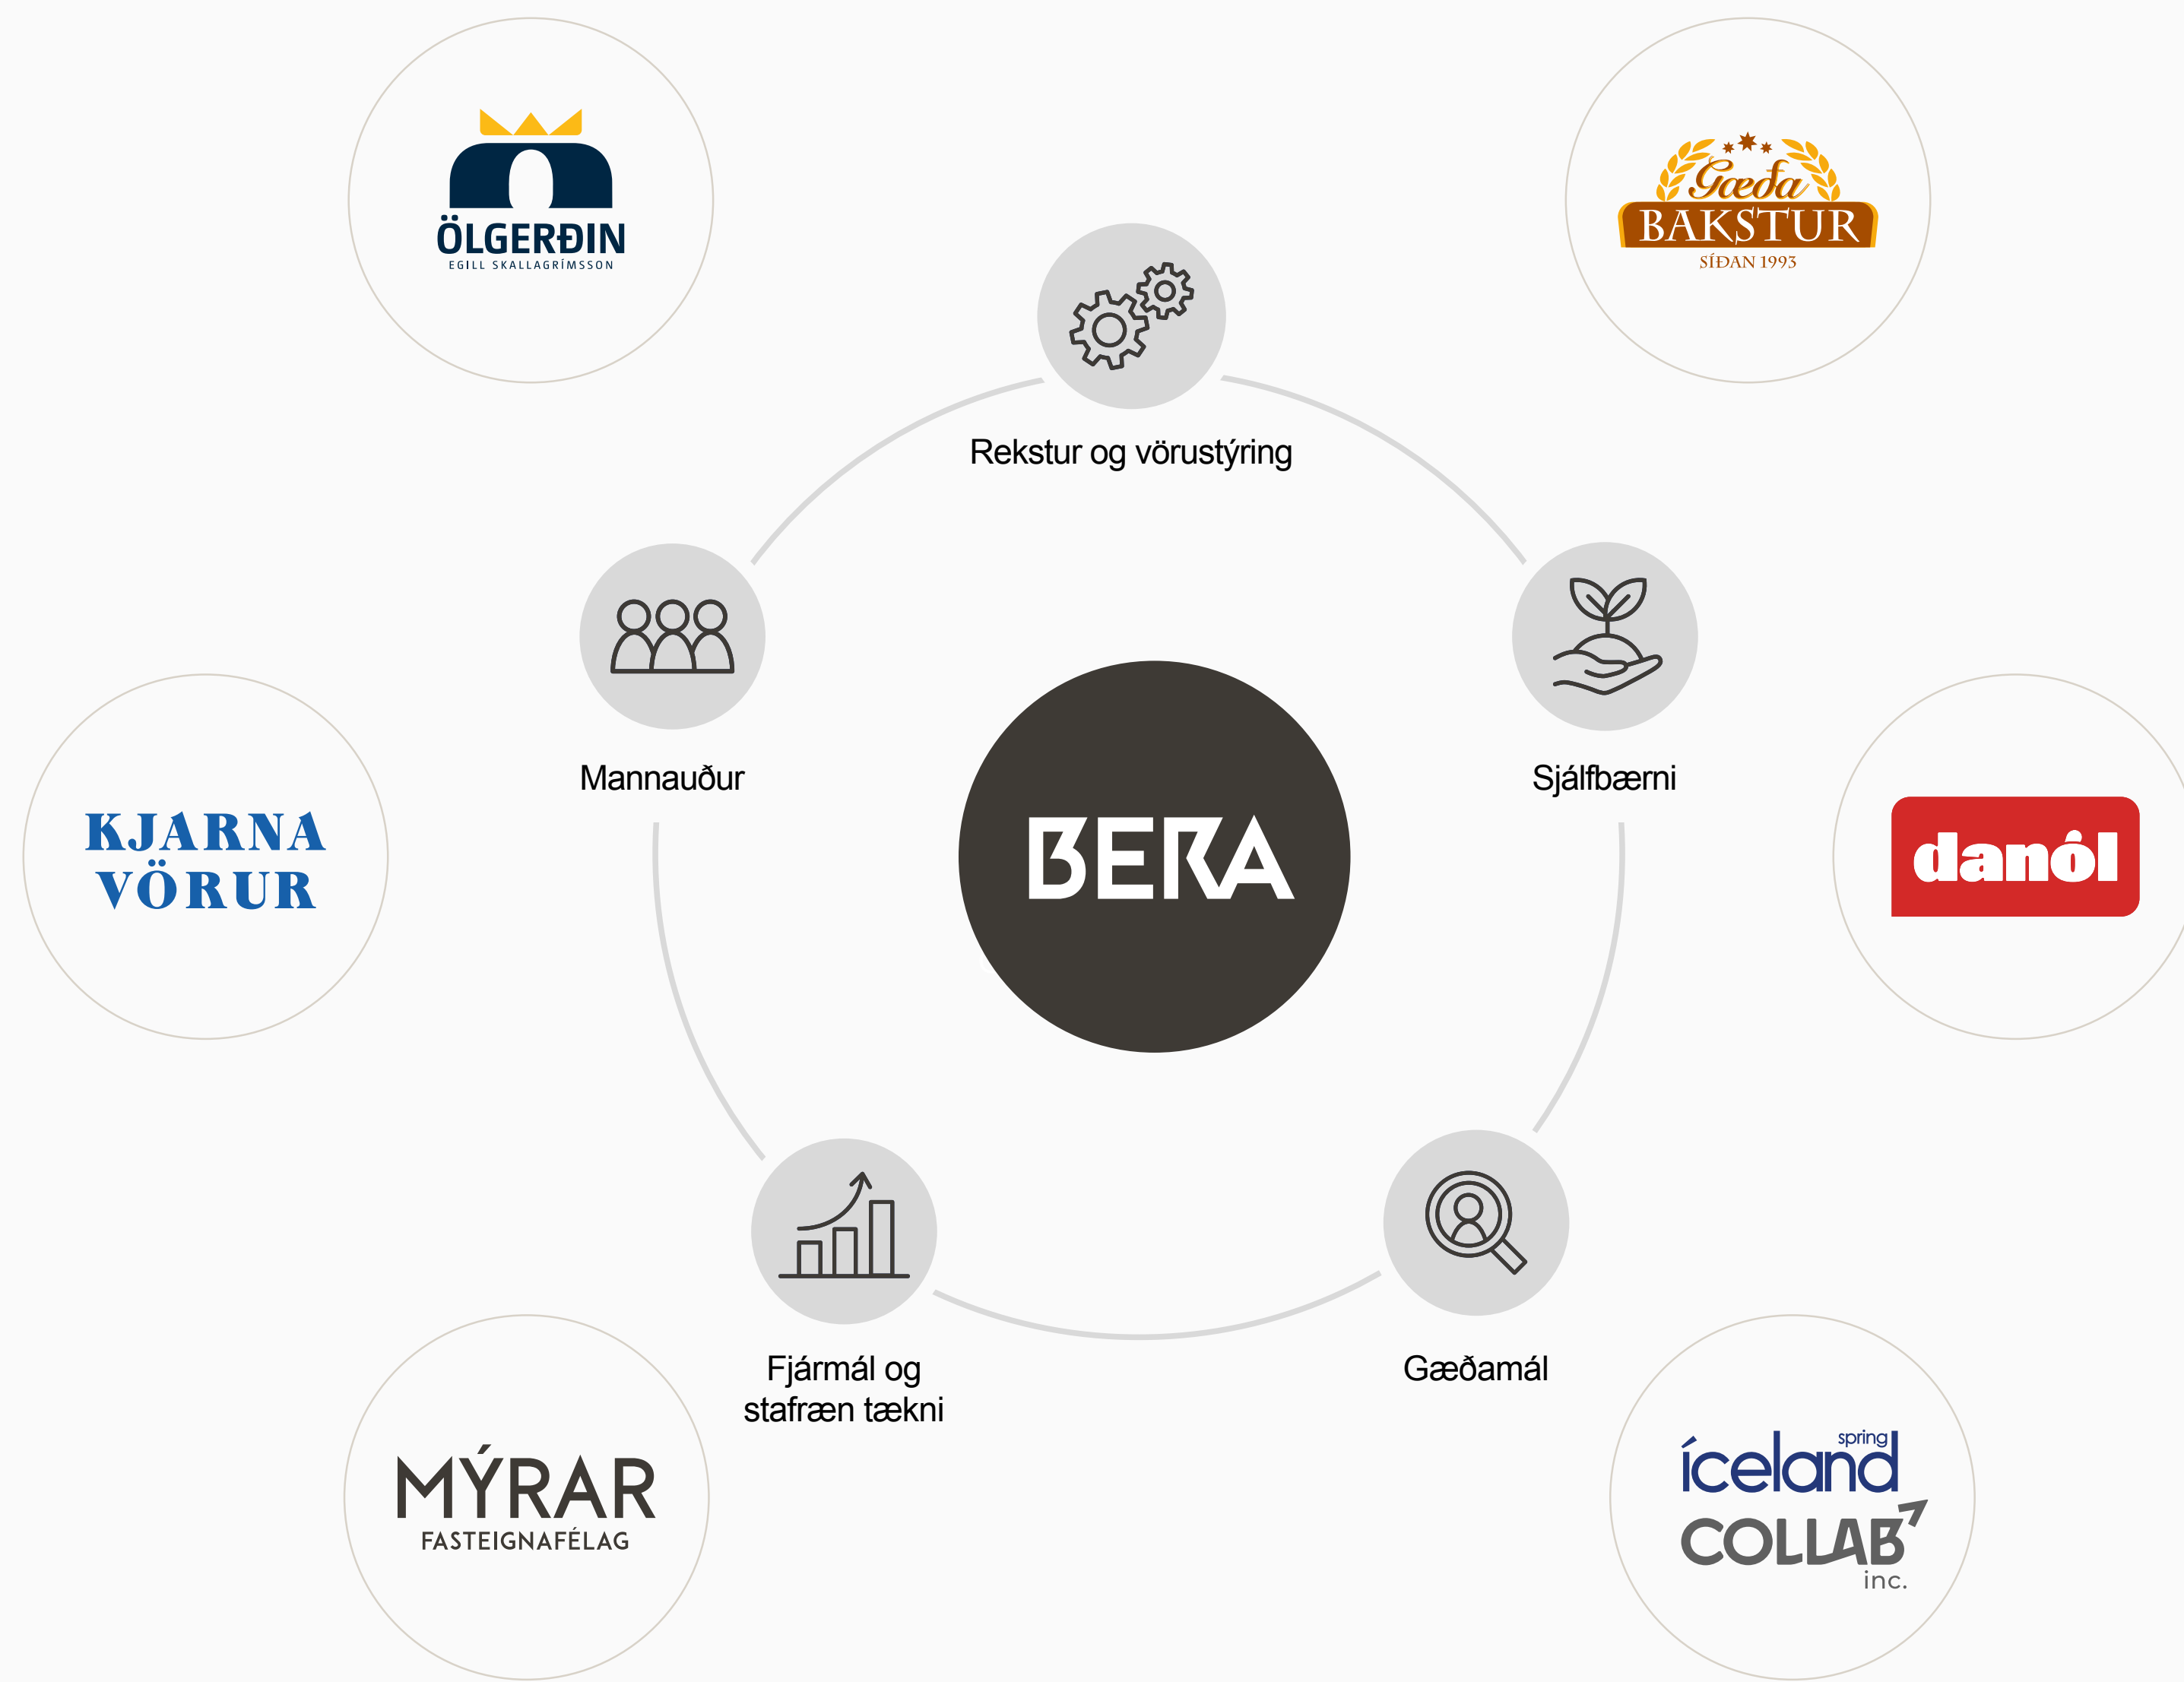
ÖLGERÐIN
EGILL SKALLAGRÍMSSON

Gæða
BAKSTUR
SÍÐAN 1993

Rekstur og vörustýring

Mannauður

Sjálfbærni

KJARNA
VÖRUR

BERA

danól

Fjármál og stafræn tækni

Gæðamál

MÝRAR
FASTEIGNAFÉLAG

spring
iceland
COLLAB
inc.